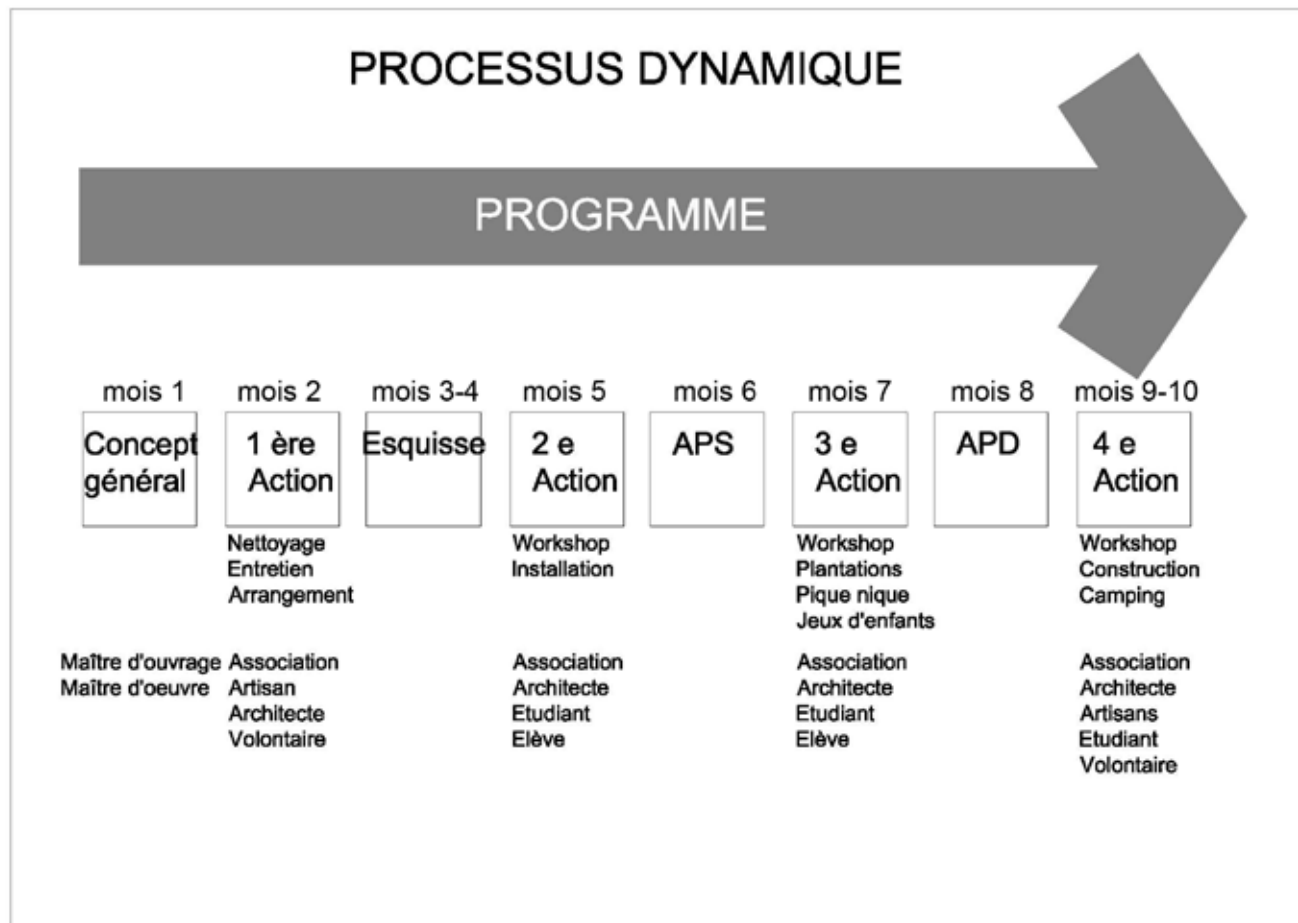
PROCESSUS DYNAMIQUE

PROGRAMME

mois 1
Concept général

Maître d'ouvrage
Maître d'oeuvre

mois 2
1 ère Action

Nettoyage
Entretien
Arrangement

Association
Artisan
Architecte
Volontaire

mois 3-4
Esquisse

mois 5
2 e Action

Workshop
Installation

Association
Architecte
Etudiant
Elève

mois 6
APS

mois 7
3 e Action

Workshop
Plantations
Pique nique
Jeux d'enfants

Association
Architecte
Etudiant
Elève

mois 8
APD

mois 9-10
4 e Action

Workshop
Construction
Camping

Association
Architecte
Artisans
Etudiant
Volontaire